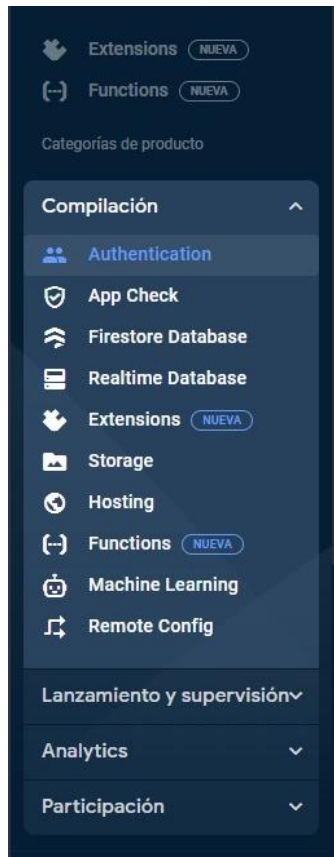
Extensions NUEVA
(--) Functions NUEVA

Categorías de producto

Compilación

Authentication
App Check
Firestore Database
Realtime Database
Extensions NUEVA
Storage
Hosting
(--) Functions NUEVA
Machine Learning
Remote Config

Lanzamiento y supervisión

Analytics

Participación